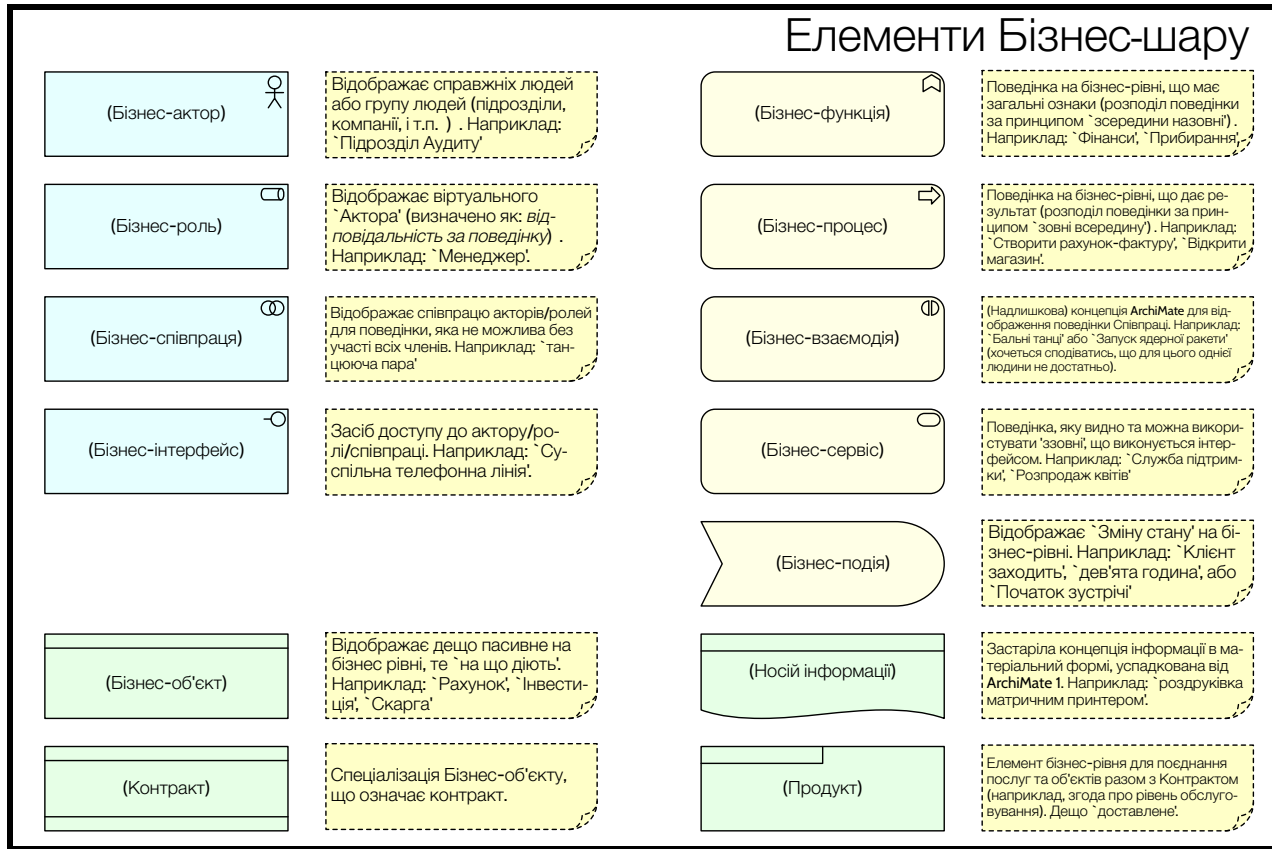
Елементи Бізнес-шару

(Бізнес-актор)

Відображає справжніх людей або групу людей (підрозділи, компанії, і т.п. ) . Наприклад: `Підрозділ Аудиту'

(Бізнес-роль)

Відображає віртуального `Актора' (визначено як: *відповідальність за поведінку*) . Наприклад: `Менеджер'.

(Бізнес-співпраця)

Відображає співпрацю акторів/ролей для поведінки, яка не можлива без участі всіх членів. Наприклад: `танцююча пара'

(Бізнес-інтерфейс)

Засіб доступу до актору/ролі/співпраці. Наприклад: `Суспільна телефонна лінія'.

(Бізнес-об'єкт)

Відображає дещо пасивне на бізнес рівні, те `на що діють'. Наприклад: `Рахунок', `Інвестиція', `Скарга'

(Контракт)

Спеціалізація Бізнес-об'єкту, що означає контракт.

(Бізнес-функція)

Поведінка на бізнес-рівні, що має загальні ознаки (розподіл поведінки за принципом `зсередини назовні') . Наприклад: `Фінанси', `Прибирання'

(Бізнес-процес)

Поведінка на бізнес-рівні, що дає результат (розподіл поведінки за принципом `зовні всередину') . Наприклад: `Створити рахунок-фактуру', `Відкрити магазин'.

(Бізнес-взаємодія)

(Надлишкова) концепція ArchiMate для відображення поведінки Співпраці. Наприклад: `Бальні танці' або `Запуск ядерної ракети' (хочеться сподіватись, що для цього однієї людини не достатньо).

(Бізнес-сервіс)

Поведінка, яку видно та можна використувати 'ззовні', що виконується інтерфейсом. Наприклад: `Служба підтримки', `Розпродаж квітів'

(Бізнес-подія)

Відображає `Зміну стану' на бізнес-рівні. Наприклад: `Клієнт заходить', `дев'ята година', або `Початок зустрічі'

(Носій інформації)

Застаріла концепція інформації в матеріальній формі, успадкована від ArchiMate 1. Наприклад: `роздруківка матричним принтером'.

(Продукт)

Елемент бізнес-рівня для поєднання послуг та об'єктів разом з Контрактом (наприклад, згода про рівень обслуговування). Дещо `доставлене'.